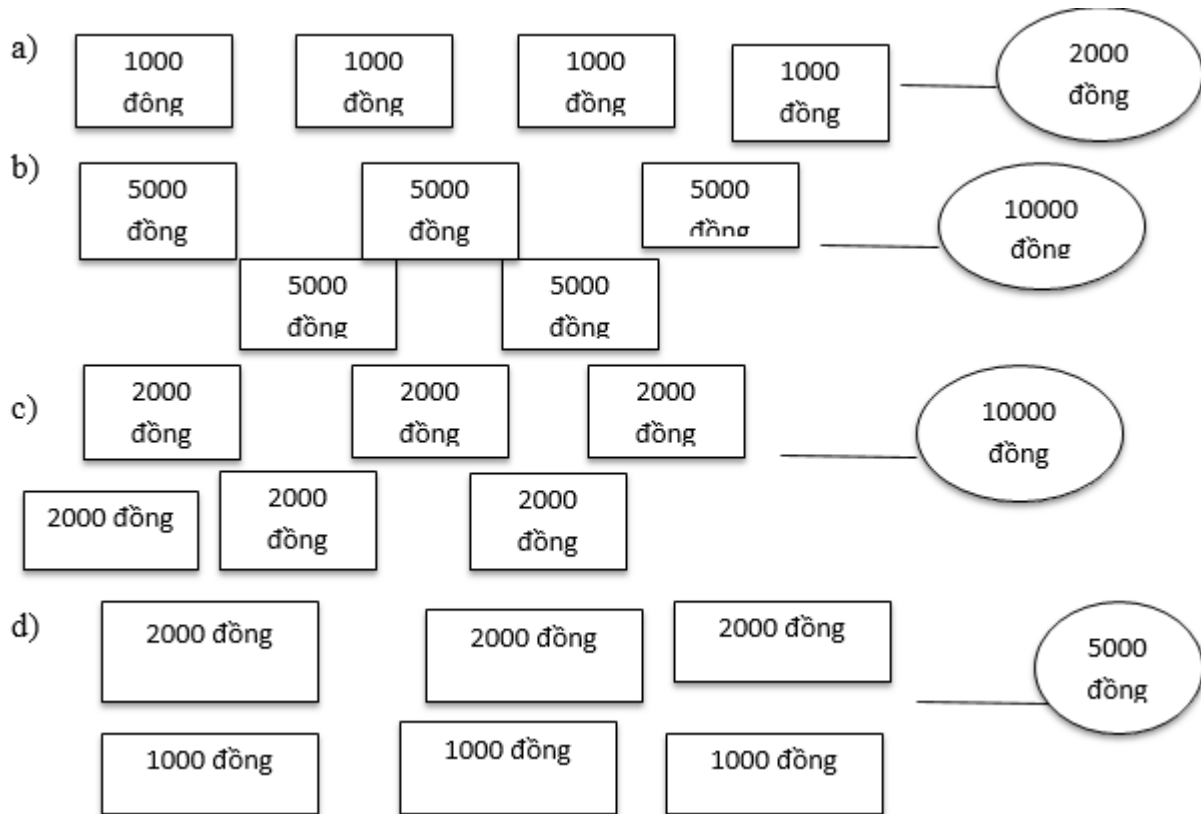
a) 1000 đông 1000 đồng 1000 đồng 1000 đồng 2000 đồng

b) 5000 đồng 5000 đồng 5000 đồng 10000 đồng
5000 đồng 5000 đồng

c) 2000 đồng 2000 đồng 2000 đồng 10000 đồng
2000 đồng 2000 đồng 2000 đồng

d) 2000 đồng 2000 đồng 2000 đồng 5000 đồng
1000 đồng 1000 đồng 1000 đồng